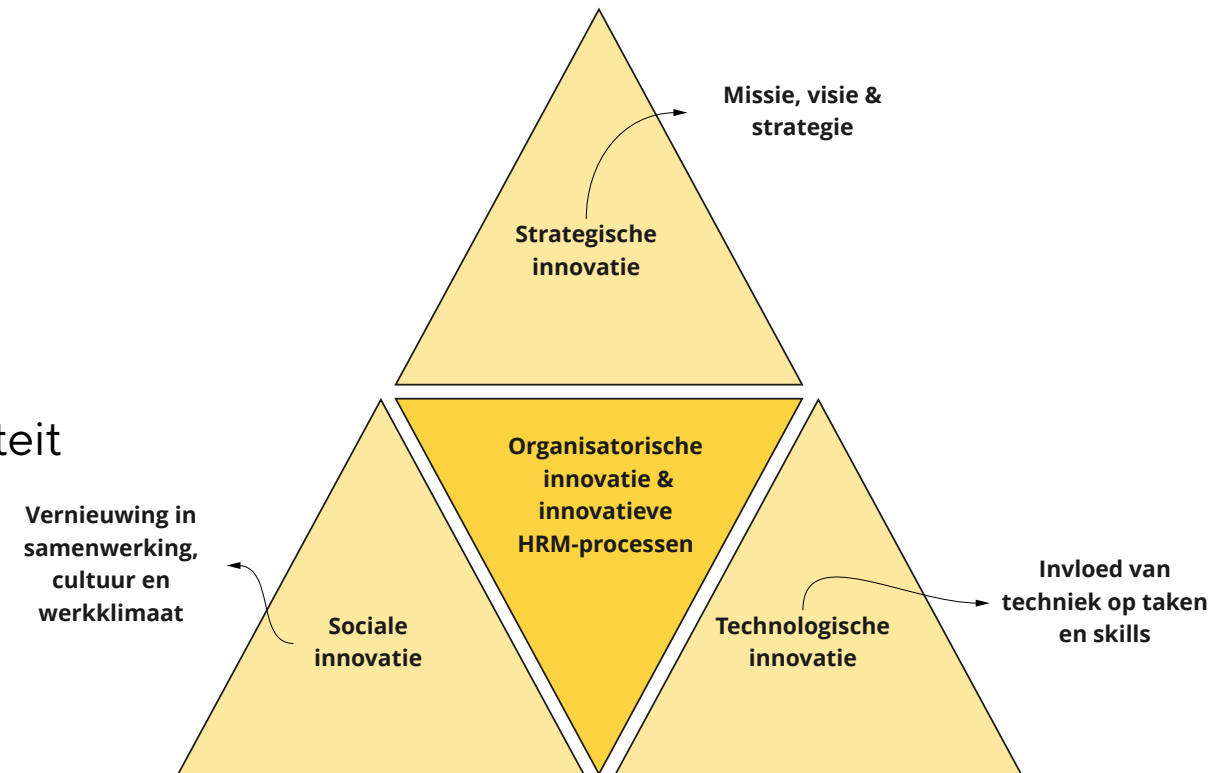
Missie, visie & strategie

Strategische innovatie

teit

Organisatorische innovatie & innovatieve HRM-processen

Vernieuwing in samenwerking, cultuur en werkklimaat

Sociale innovatie

Technologische innovatie

Invloed van techniek op taken en skills